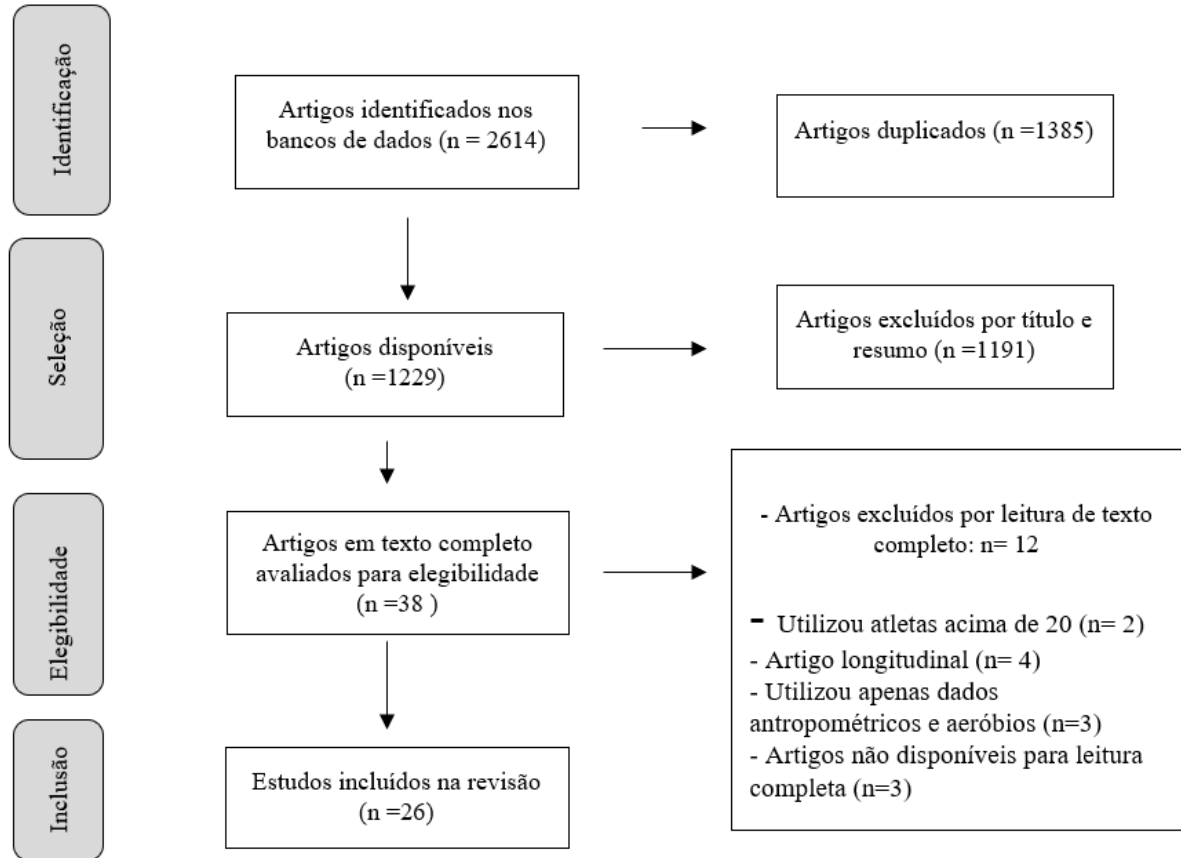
Identificação

Artigos identificados nos bancos de dados (n = 2614)

Artigos duplicados (n =1385)

Seleção

Artigos disponíveis (n =1229)

Artigos excluídos por título e resumo (n =1191)

Elegibilidade

Artigos em texto completo avaliados para elegibilidade (n =38 )

- Artigos excluídos por leitura de texto completo: n= 12

- Utilizou atletas acima de 20 (n= 2)
- Artigo longitudinal (n= 4)
- Utilizou apenas dados antropométricos e aeróbios (n=3)
- Artigos não disponíveis para leitura completa (n=3)

Inclusão

Estudos incluídos na revisão (n =26)